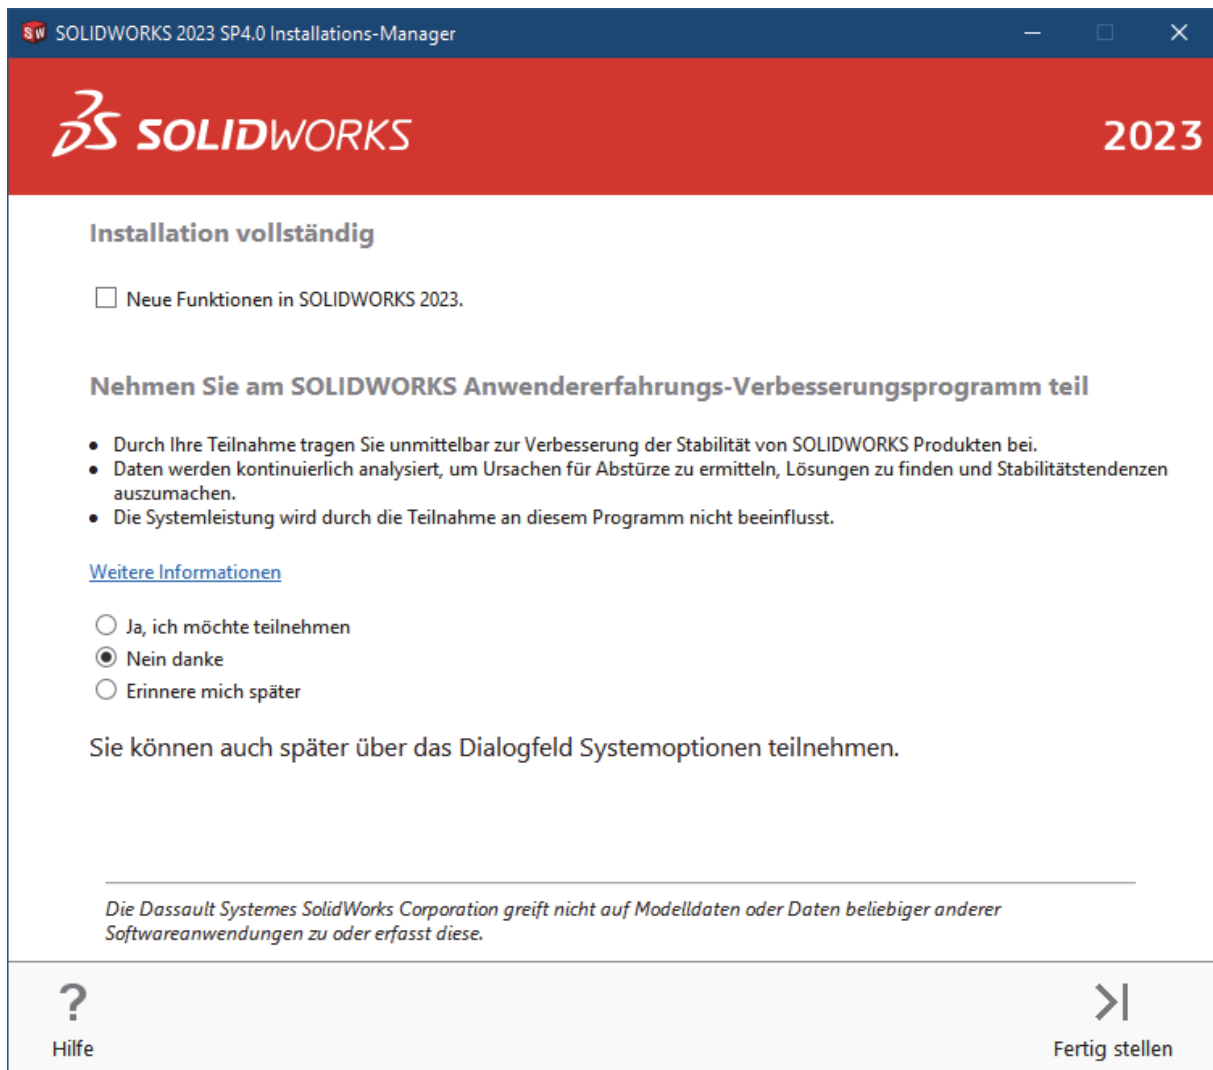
SOLIDWORKS 2023 SP4.0 Installations-Manager

SOLIDWORKS

2023

Installation vollständig

Neue Funktionen in SOLIDWORKS 2023.

Nehmen Sie am SOLIDWORKS Anwendererfahrungs-Verbesserungsprogramm teil

- Durch Ihre Teilnahme tragen Sie unmittelbar zur Verbesserung der Stabilität von SOLIDWORKS Produkten bei.
- Daten werden kontinuierlich analysiert, um Ursachen für Abstürze zu ermitteln, Lösungen zu finden und Stabilitätstendenzen auszumachen.
- Die Systemleistung wird durch die Teilnahme an diesem Programm nicht beeinflusst.

Weitere Informationen

Ja, ich möchte teilnehmen
Nein danke
Erinnere mich später

Sie können auch später über das Dialogfeld Systemoptionen teilnehmen.

Die Dassault Systemes SolidWorks Corporation greift nicht auf Modelldaten oder Daten beliebiger anderer Softwareanwendungen zu oder erfasst diese.

Hilfe

Fertig stellen